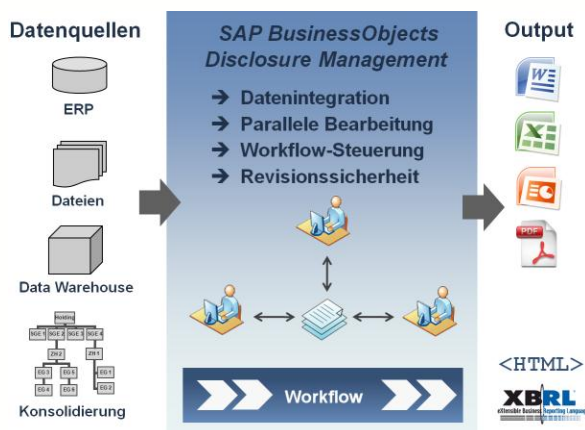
Datenquellen

ERP

Dateien

Data Warehouse

Holding
SGE 1 SGE 2 SGE 3 SGE 4
ZH 2 ZH 1
EG 3 EG 5 EG 1
EG 4 EG 6 EG 2

Konsolidierung

SAP BusinessObjects Disclosure Management

➔ Datenintegration
➔ Parallele Bearbeitung
➔ Workflow-Steuerung
➔ Revisionssicherheit

Workflow

Output

W

X

PDF

<HTML>

XBRL
eXtensible Business Reporting Languag